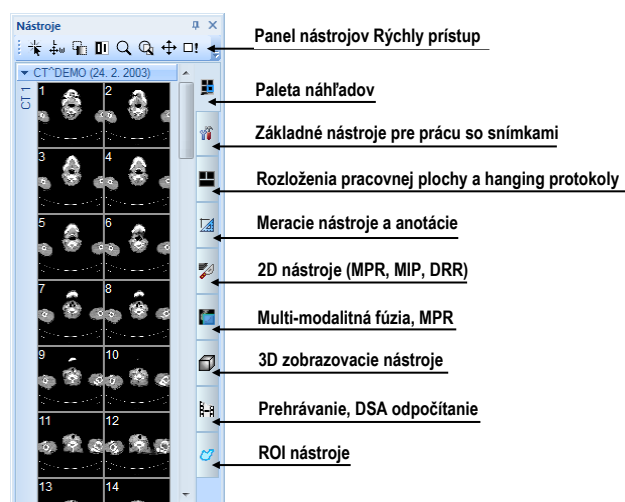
Nástroje

CT^DEMO (24. 2. 2003)

CT 1

1
2
3
4
5
6
7
8
9
10
11
12
13
14

Panel nástrojov Rýchly prístup

Paleta náhľadov

Základné nástroje pre prácu so snímkami

Rozloženia pracovnej plochy a hanging protokoly

Meracie nástroje a anotácie

2D nástroje (MPR, MIP, DRR)

Multi-modalitná fúzia, MPR

3D zobrazovacie nástroje

Prehrávanie, DSA odpočítanie

ROI nástroje